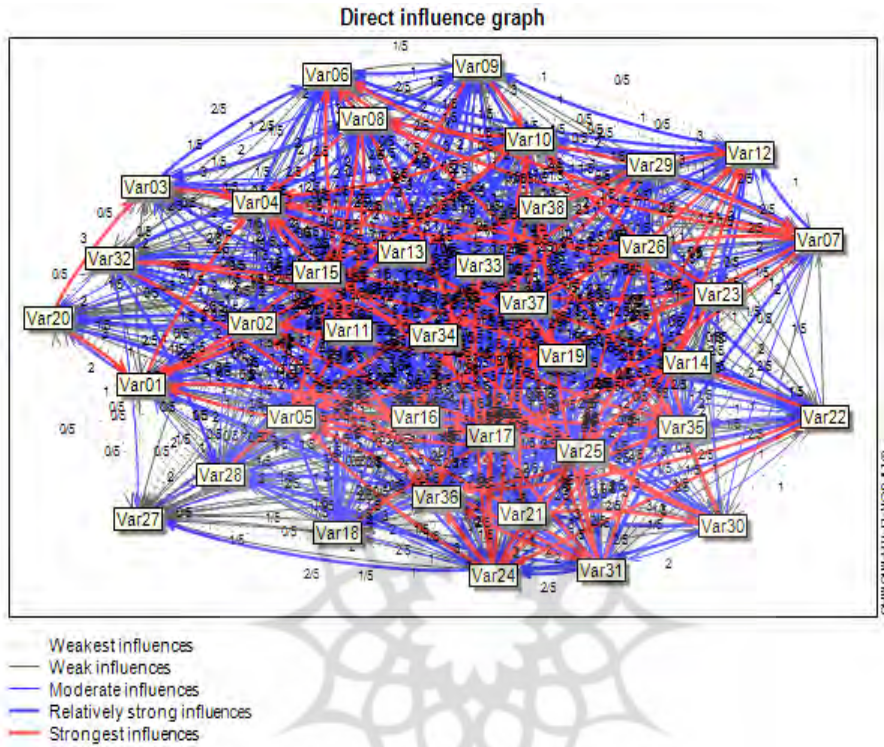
Direct influence graph

Var06
Var09
Var08
Var10
Var29
Var12
Var03
Var04
Var38
Var07
Var32
Var13
Var33
Var26
Var15
Var23
Var20
Var37
Var02
Var11
Var34
Var19
Var14
Var01
Var05
Var16
Var17
Var25
Var35
Var22
Var28
Var36
Var21
Var30
Var27
Var18
Var24
Var31

1/5
2/5
0/5
1
2
3
1.5
2.5

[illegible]

Weakest influences
Weak influences
Moderate influences
Relatively strong influences
Strongest influences